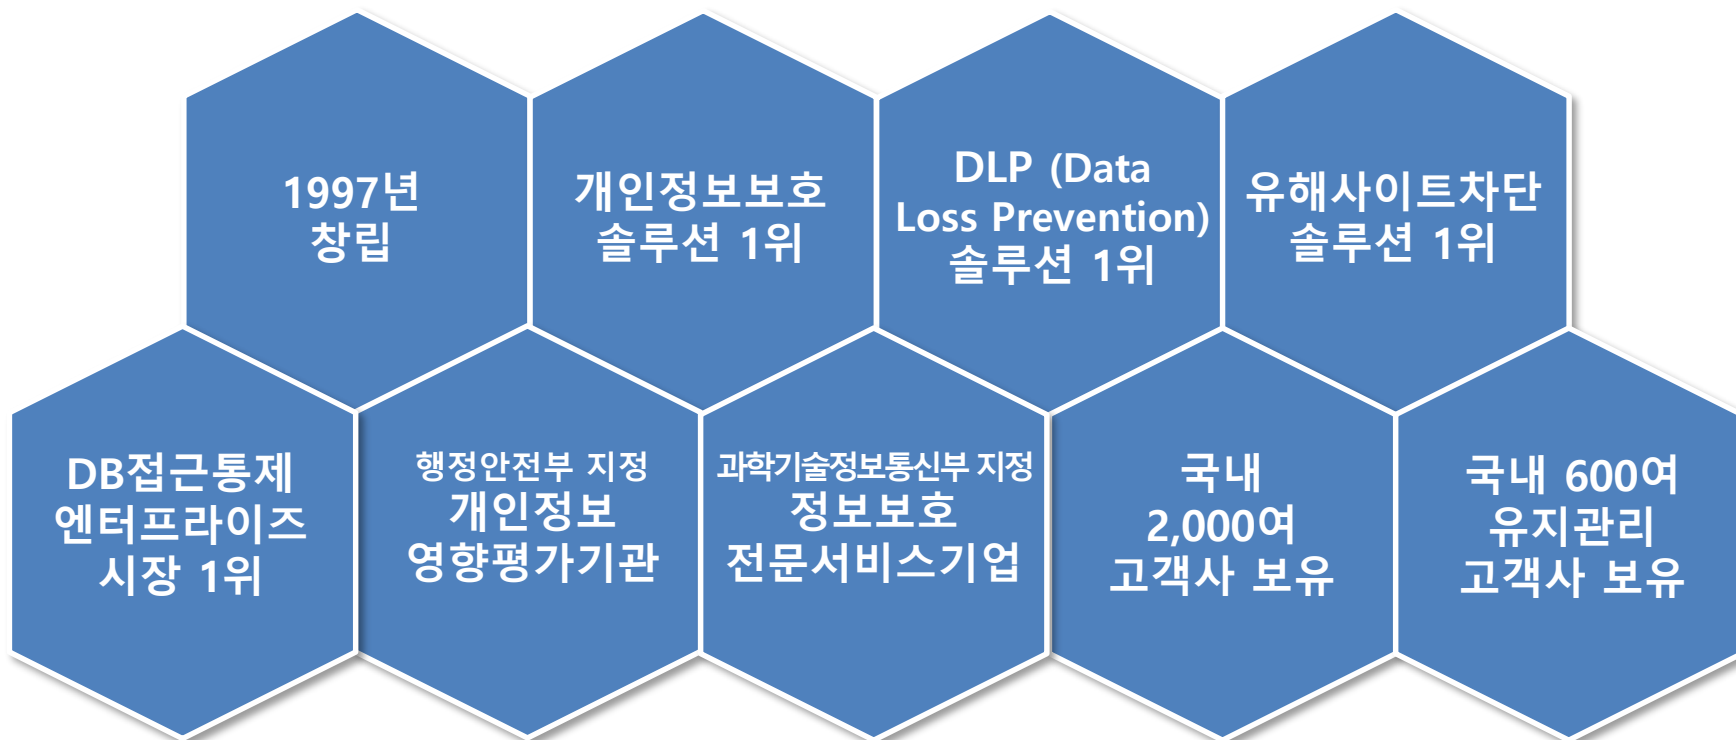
1997년
창립

개인정보보호
솔루션 1위

DLP (Data Loss Prevention)
솔루션 1위

유해사이트차단
솔루션 1위

DB접근통제
엔터프라이즈
시장 1위

행정안전부 지정
개인정보
영향평가기관

과학기술정보통신부 지정
정보보호
전문서비스기업

국내
2,000여
고객사 보유

국내 600여
유지관리
고객사 보유